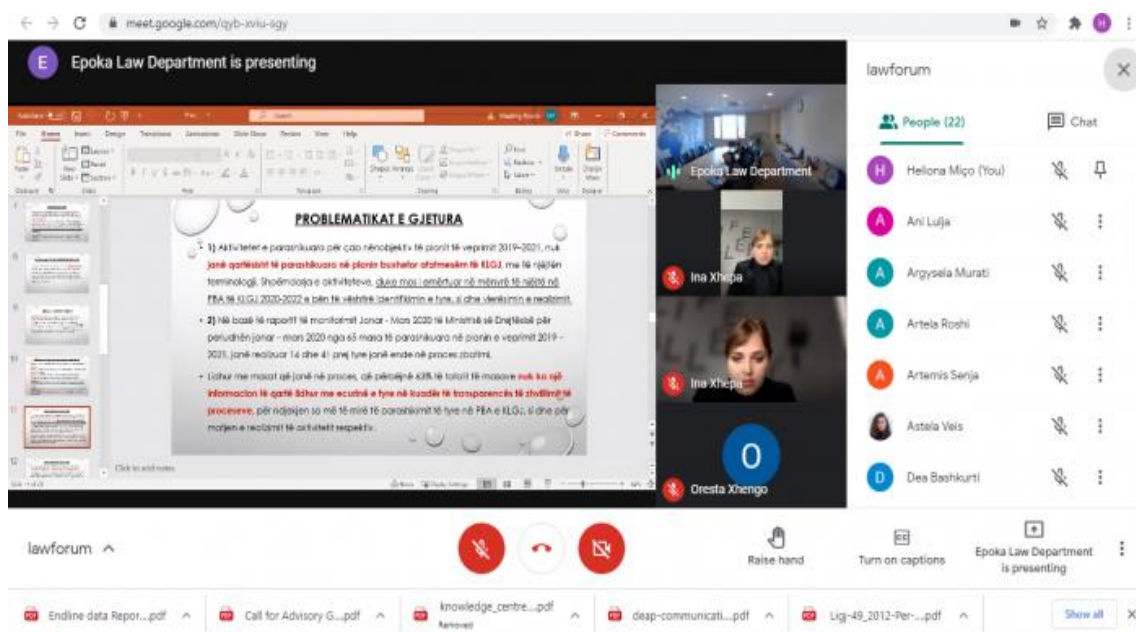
meet.google.com/qyb-xviu-sgy

E Epoka Law Department is presenting

lawforum

People (22)

Chat

PROBLEMATIKAT E GJETURA

• 1) Aktivitetet e parashikuara për çdo nënobjektiv të planit të veprimit 2019-2021, nuk janë qartësisht të parashikuara në planin buxhetor afatmesëm të KLGJ, me të njëjtën terminologji. Shoëmosja e aktiviteteve, duke mos i emërtuar në mënyrë të njëjtë në PBA të KLGJ 2020-2022 e bën të vështirë identifikimin e tyre, si dhe vlerësimin e realizimit.

• 2) Në bazë të raportit të monitorimit Janar - Mars 2020 të Ministrisë së Drejtësisë për periudhën janar - mars 2020 nga 65 masa të parashikuara në planin e veprimit 2019 - 2021, janë realizuar 14 dhe 41 prej tyre janë ende në proces zbatimi.

• Lidhur me masat që janë në proces, që përbëjnë 63% të totalit të masave nuk ka një informacion të qartë lidhur me ecurinë e tyre në kuadër të transparencës të zhvillimit të proceseve, për nevojën sa më të mirë të parashikimit të tyre në PBA e KLGJ, si dhe për matjen e realizimit të aktivitetit respektiv.

Click to add notes

Epoka Law Department

Ina Xhepa

Ina Xhepa

O

Oresta Xhengo

Heliona Miço (You)

Ani Lulja

Argysela Murati

Artela Roshi

Artemis Senja

Astela Veis

Dea Bashkurti

lawforum ^

Raise hand

Turn on captions

Epoka Law Department is presenting

Endline data Repor....pdf ^

Call for Advisory G....pdf ^

knowledge_centre....pdf Removed

deap-communicati....pdf ^

Ligj-49_2012-Per-....pdf ^

Show all

X